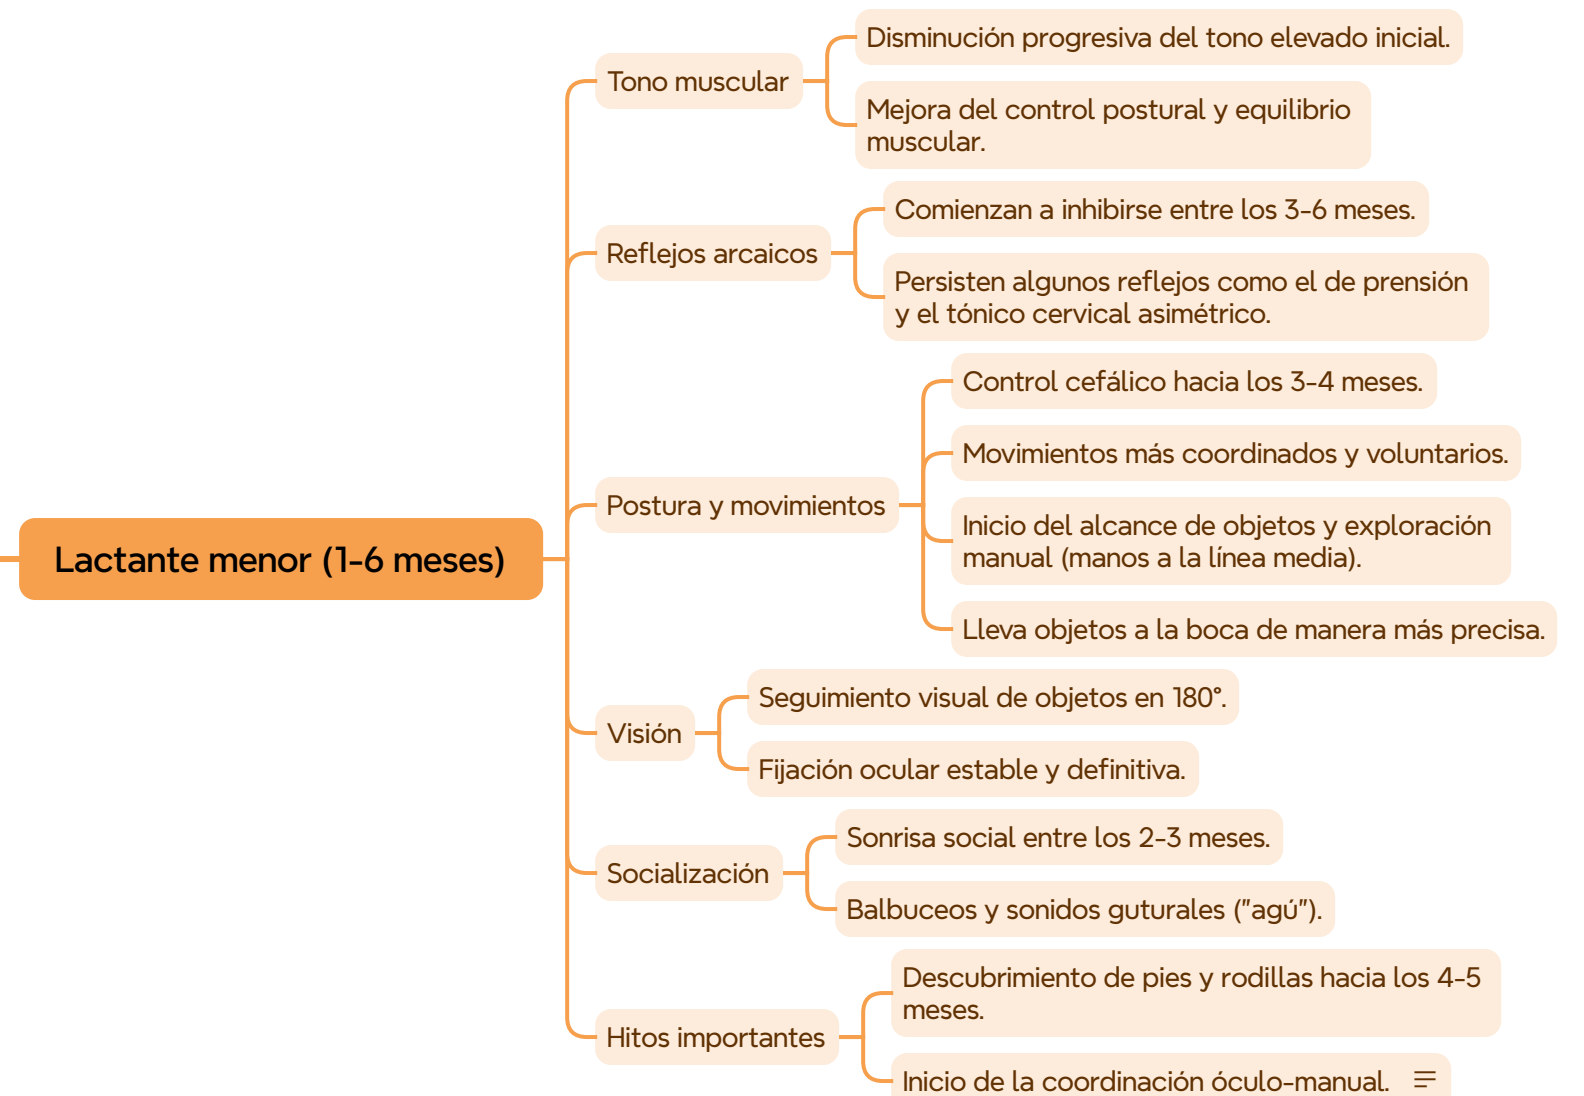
Lactante menor (1-6 meses)

Tono muscular

Disminución progresiva del tono elevado inicial.

Mejora del control postural y equilibrio muscular.

Reflejos arcaicos

Comienzan a inhibirse entre los 3-6 meses.

Persisten algunos reflejos como el de prensión y el tónico cervical asimétrico.

Postura y movimientos

Control cefálico hacia los 3-4 meses.

Movimientos más coordinados y voluntarios.

Inicio del alcance de objetos y exploración manual (manos a la línea media).

Lleva objetos a la boca de manera más precisa.

Visión

Seguimiento visual de objetos en 180°.

Fijación ocular estable y definitiva.

Socialización

Sonrisa social entre los 2-3 meses.

Balbuceos y sonidos guturales ("agú").

Hitos importantes

Descubrimiento de pies y rodillas hacia los 4-5 meses.

Inicio de la coordinación óculo-manual.